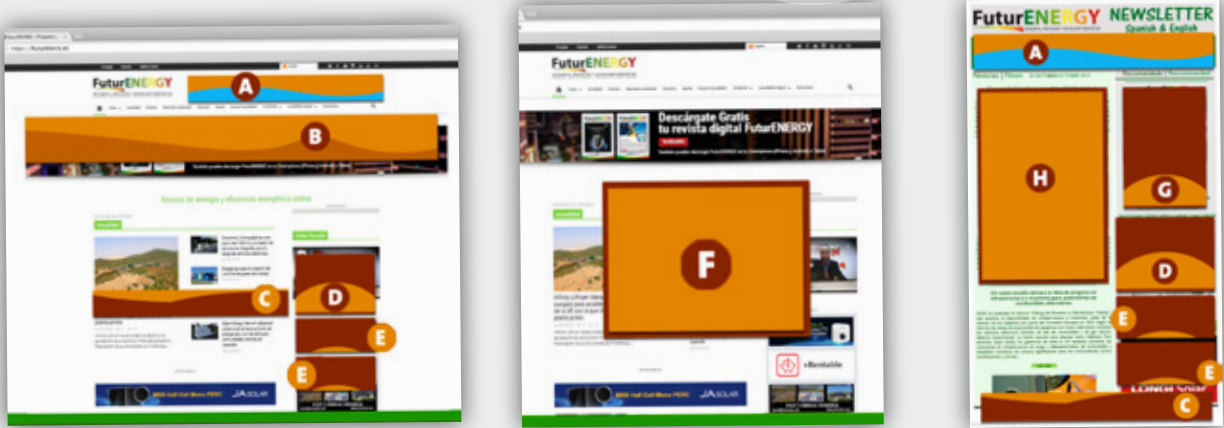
FuturENERGY

A

B

Revista de energía y eficiencia energética online

C

D

E

E

JA SOLAR

FuturENERGY

Descárgate Gratis tu revista digital FuturENERGY

F

eRentable

JA SOLAR

FuturENERGY NEWSLETTER Spanish & English

A

H

G

D

E

E

C